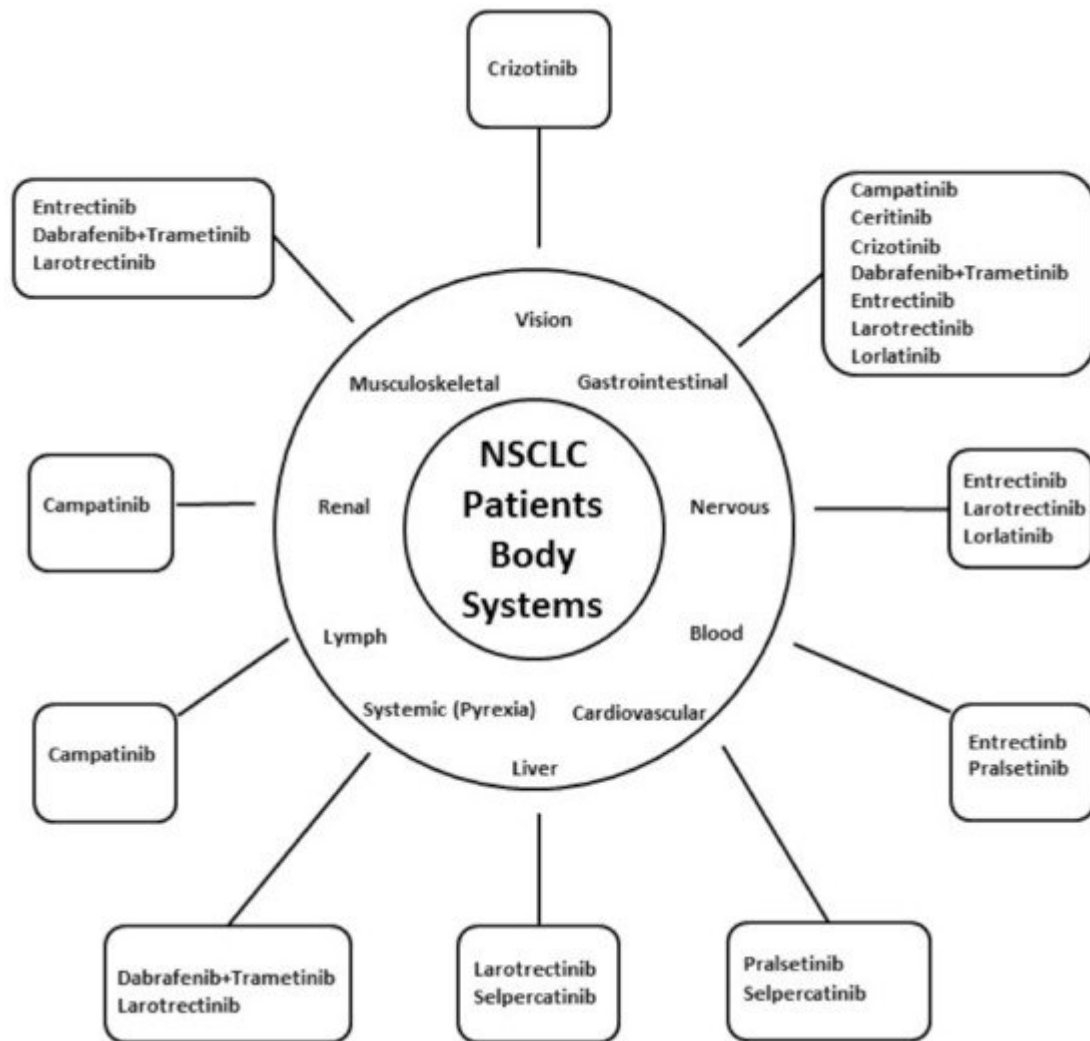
Crizotinib

Entrectinib
Dabrafenib+Trametinib
Larotrectinib

Campatinib
Ceritinib
Crizotinib
Dabrafenib+Trametinib
Entrectinib
Larotrectinib
Lorlatinib

Vision

Musculoskeletal

Gastrointestinal

NSCLC
Patients
Body
Systems

Campatinib

Renal

Nervous

Entrectinib
Larotrectinib
Lorlatinib

Lymph

Blood

Campatinib

Systemic (Pyrexia)

Cardiovascular

Liver

Entrectinb
Pralsetinib

Dabrafenib+Trametinib
Larotrectinib

Larotrectinib
Selpercatinib

Pralsetinib
Selpercatinib